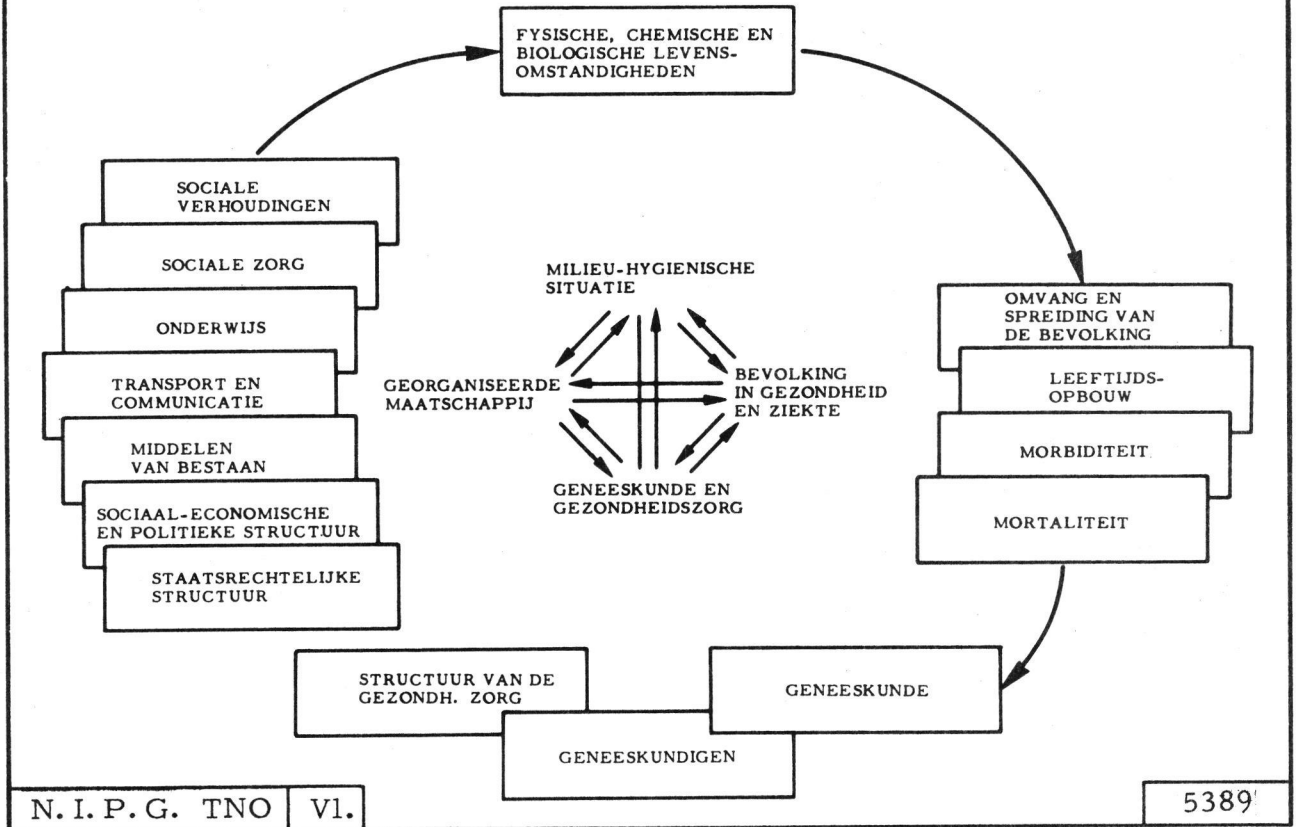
FYSISCHE, CHEMISCHE EN BIOLOGISCHE LEVENSOMSTANDIGHEDEN

SOCIALE VERHOUDINGEN

SOCIALE ZORG

ONDERWIJS

TRANSPORT EN COMMUNICATIE

MIDDELEN VAN BESTAAN

SOCIAAL-ECONOMISCHE EN POLITIEKE STRUCTUUR

STAATSRECHTELIJKE STRUCTUUR

MILIEU-HYGIENISCHE SITUATIE

GEORGANISEERDE MAATSCHAPPIJ

BEVOLKING IN GEZONDHEID EN ZIEKTE

GENEESKUNDE EN GEZONDHEIDSZORG

OMVANG EN SPREIDING VAN DE BEVOLKING

LEEFTIJDSOPBOUW

MORBIDITEIT

MORTALITEIT

STRUCTUUR VAN DE GEZONDH. ZORG

GENEESKUNDE

GENEESKUNDIGEN

N. I. P. G. TNO | Vl.

5389